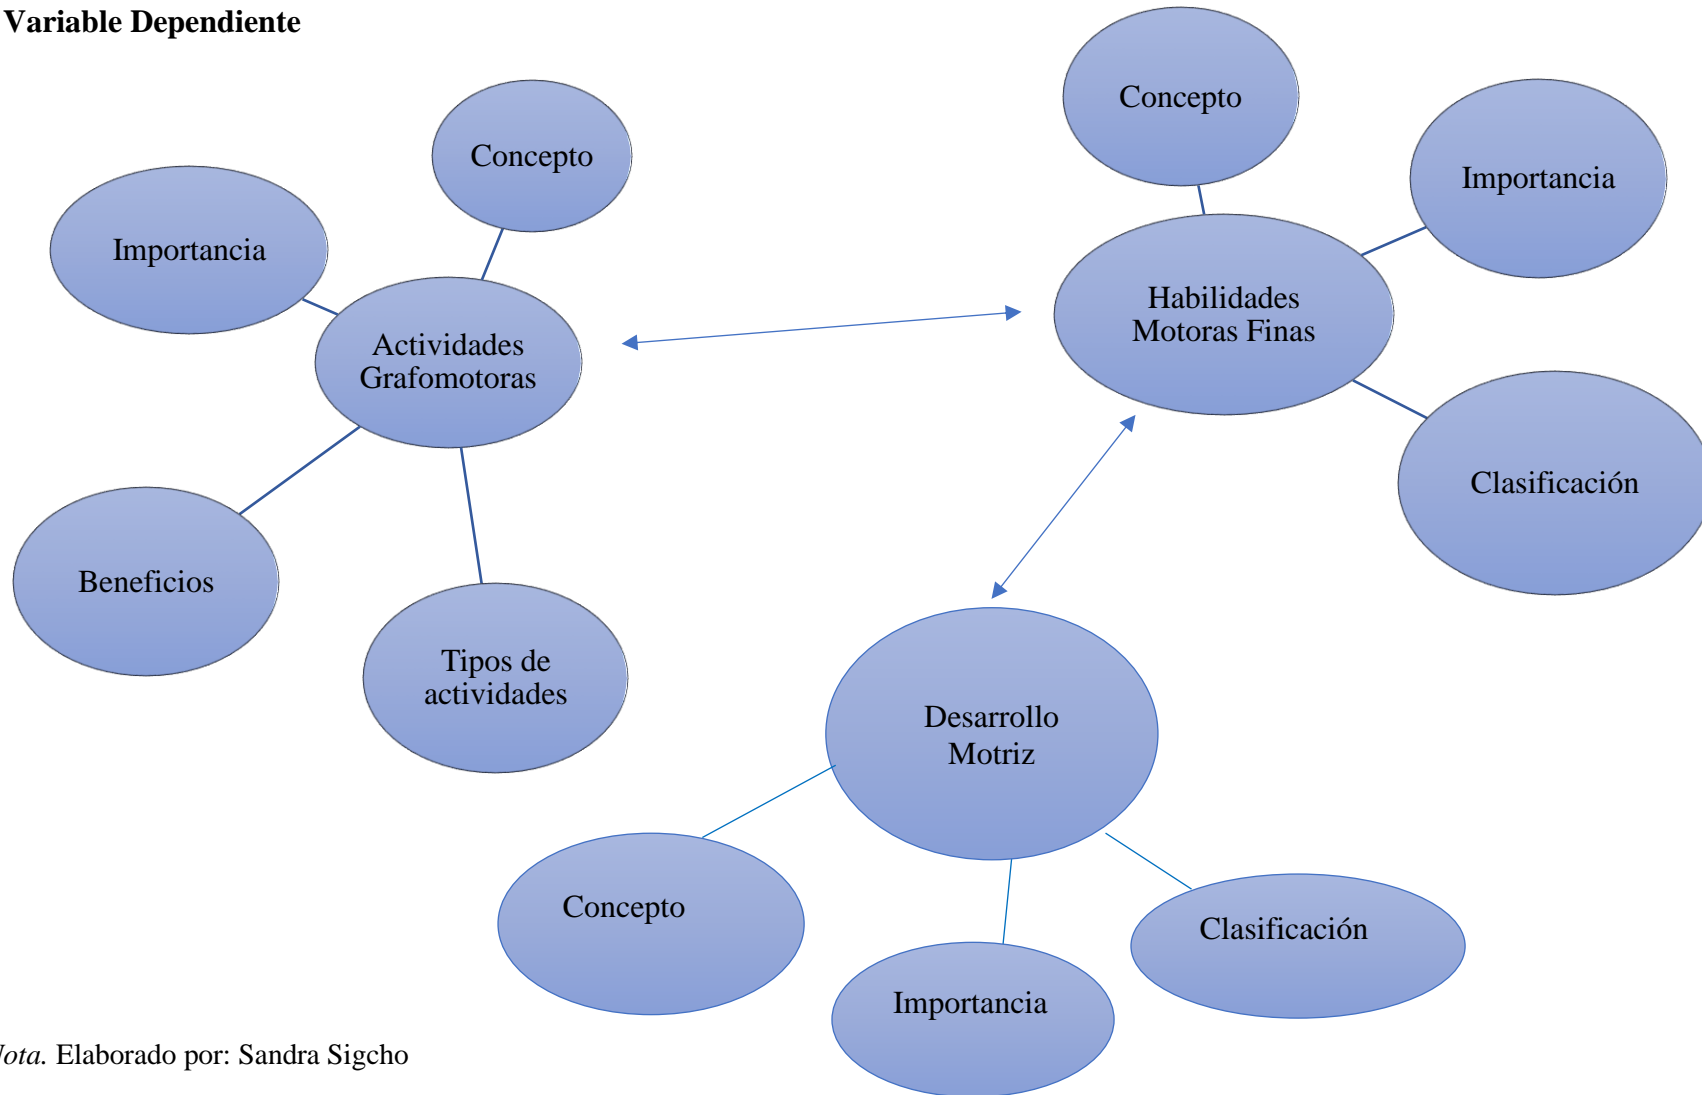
Variable Dependiente

Concepto

Importancia

Actividades Grafomotoras

Beneficios

Tipos de actividades

Concepto

Importancia

Habilidades Motoras Finas

Clasificación

Desarrollo Motriz

Concepto

Importancia

Clasificación

ota. Elaborado por: Sandra Sigcho